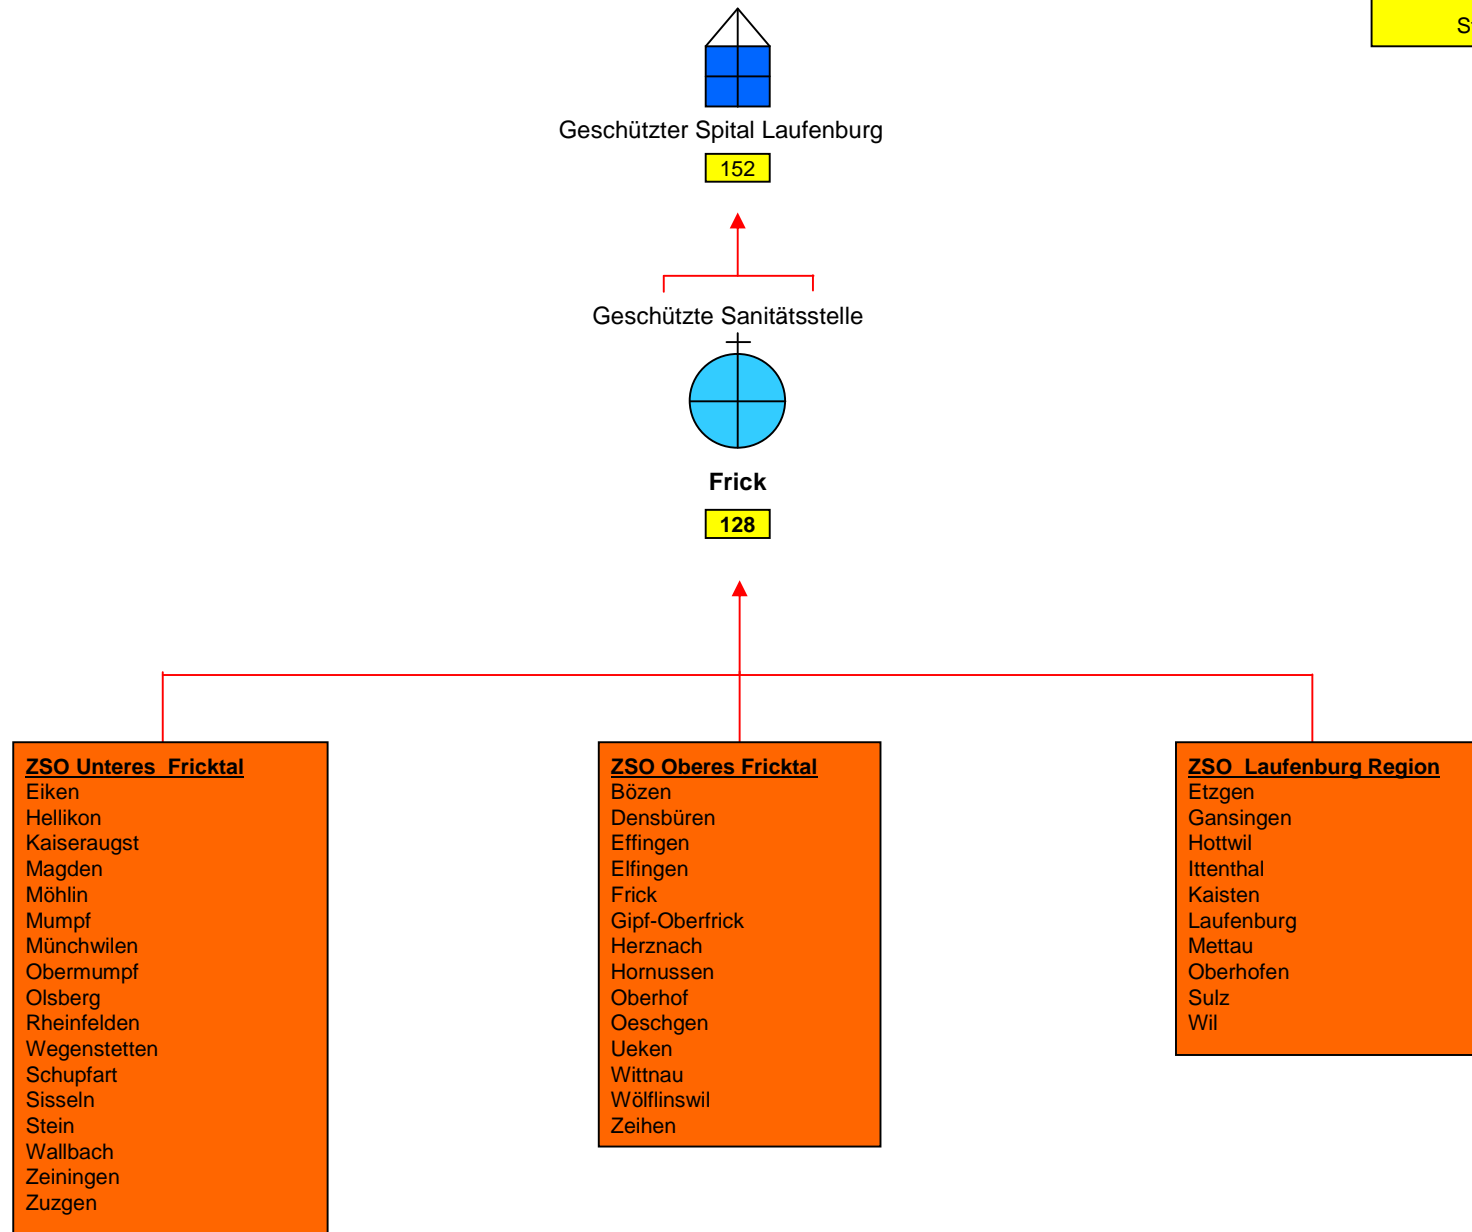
S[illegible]

Geschützter Spital Laufenburg

152

Geschützte Sanitätsstelle

Frick

128

ZSO Unteres Fricktal
Eiken
Hellikon
Kaiseraugst
Magden
Möhlin
Mumpf
Münchwilen
Obermumpf
Olsberg
Rheinfelden
Wegenstetten
Schupfart
Sisseln
Stein
Wallbach
Zeiningen
Zuzgen

ZSO Oberes Fricktal
Bözen
Densbüren
Effingen
Elfingen
Frick
Gipf-Oberfrick
Herznach
Hornussen
Oberhof
Oeschgen
Ueken
Wittnau
Wölflinswil
Zeihen

ZSO Laufenburg Region
Etzgen
Gansingen
Hottwil
Ittenthal
Kaisten
Laufenburg
Mettau
Oberhofen
Sulz
Wil